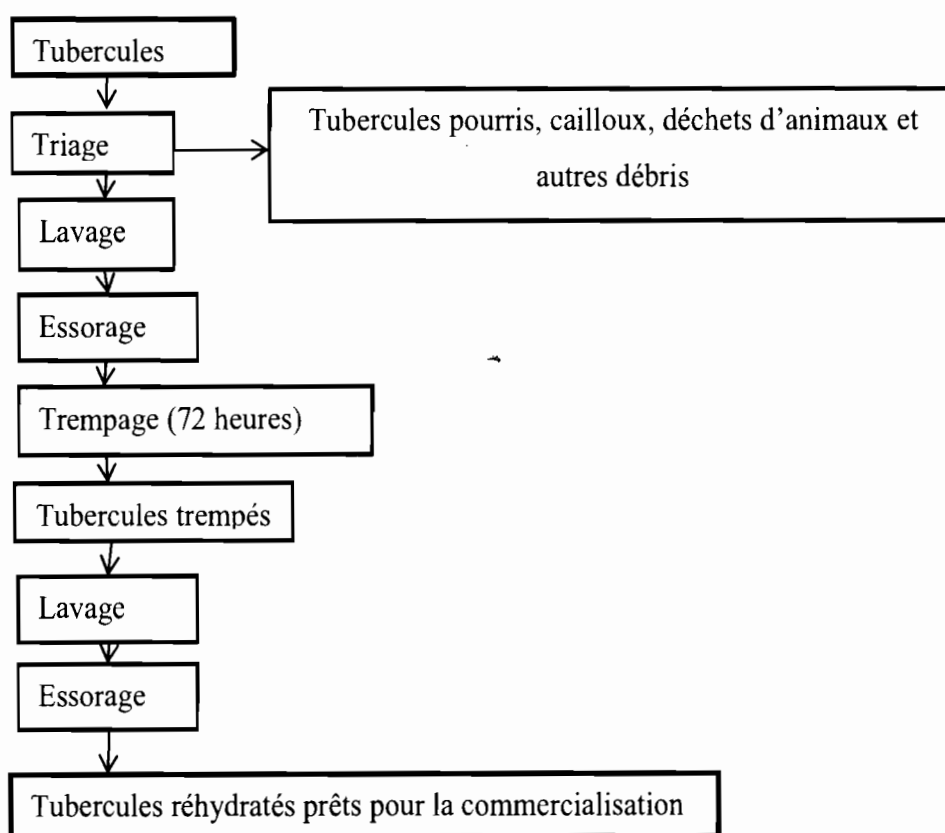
Tubercules

Triage

Tubercules pourris, cailloux, déchets d'animaux et autres débris

Lavage

Essorage

Trempage (72 heures)

Tubercules trempés

Lavage

Essorage

Tubercules réhydratés prêts pour la commercialisation